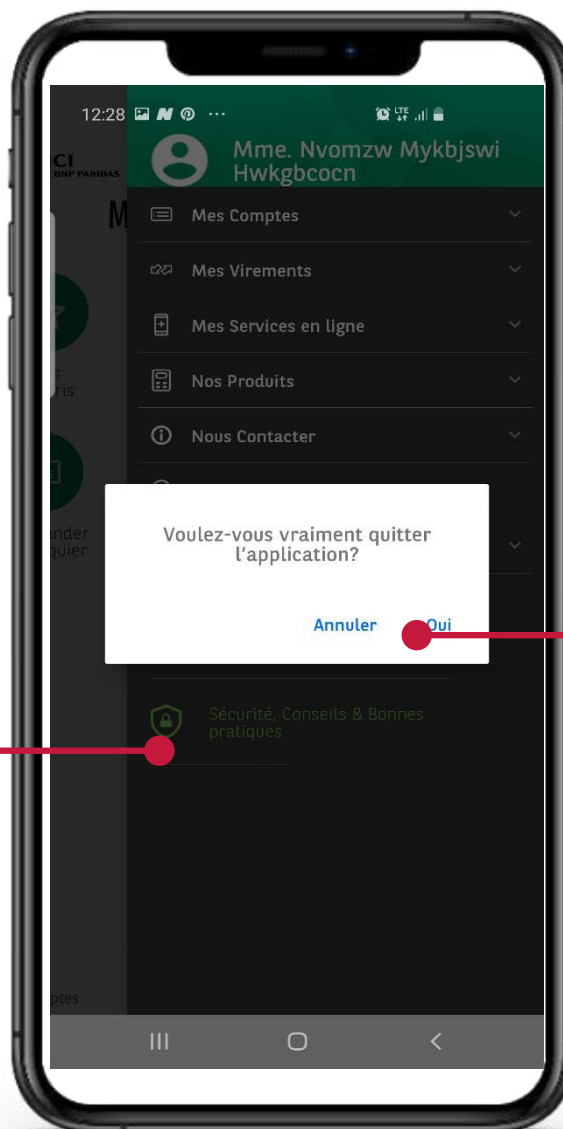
12:28

CI
BNP PARIBAS

M

s
ris

nder
quier

ptes

Mme. Nvomzw Mykbjswi Hwkgbcocn

Mes Comptes

Mes Virements

Mes Services en ligne

Nos Produits

Nous Contacter

Voulez-vous vraiment quitter l'application?

Annuler Oui

Sécurité, Conseils & Bonnes pratiques